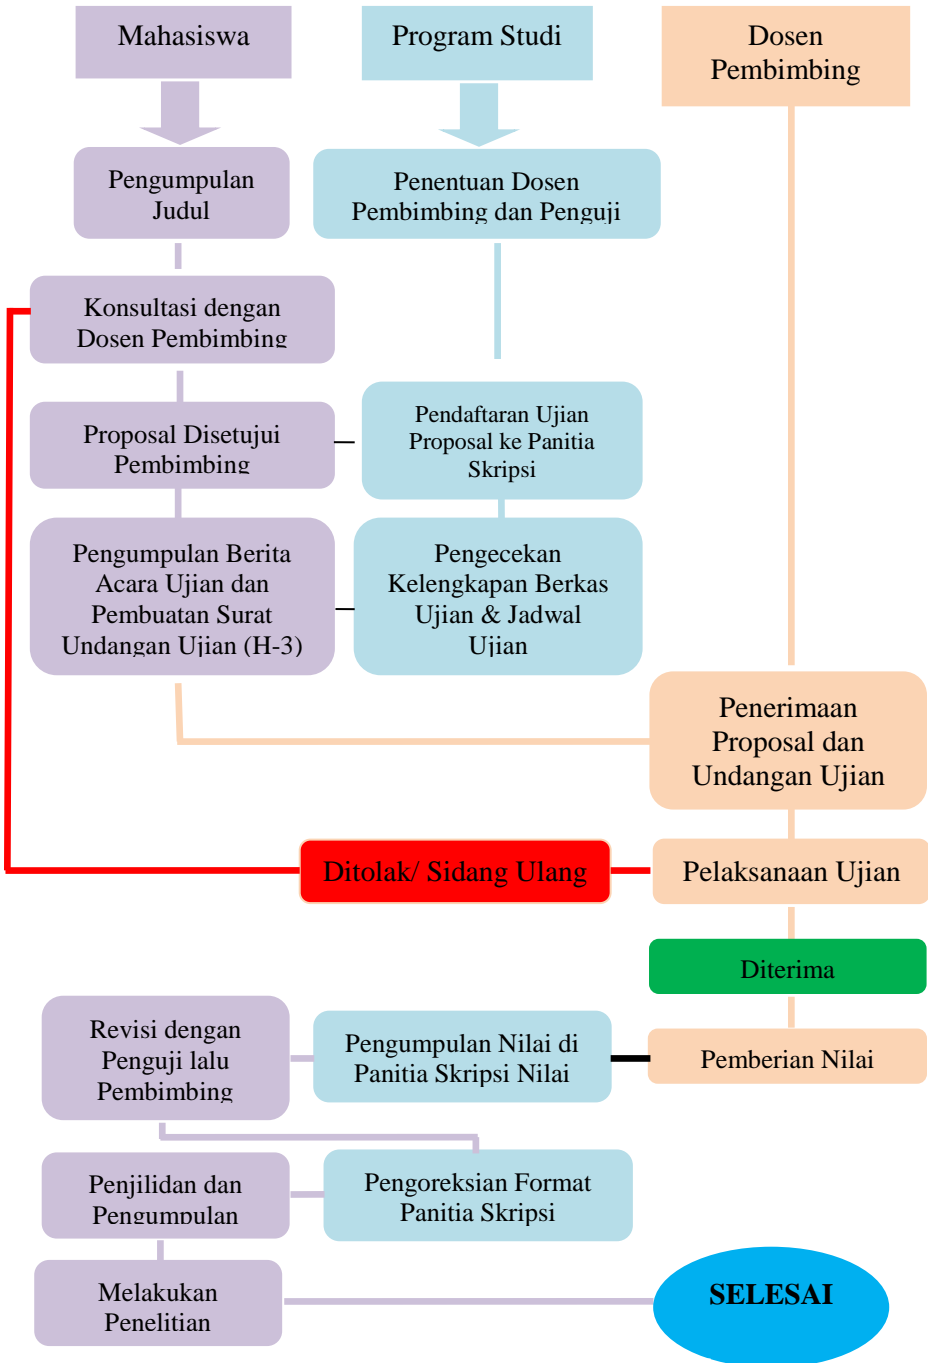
Mahasiswa

Program Studi

Dosen Pembimbing

Pengumpulan Judul

Penentuan Dosen Pembimbing dan Penguji

Konsultasi dengan Dosen Pembimbing

Proposal Disetujui Pembimbing

Pendaftaran Ujian Proposal ke Panitia Skripsi

Pengumpulan Berita Acara Ujian dan Pembuatan Surat Undangan Ujian (H-3)

Pengecekan Kelengkapan Berkas Ujian & Jadwal Ujian

Penerimaan Proposal dan Undangan Ujian

Ditolak/ Sidang Ulang

Pelaksanaan Ujian

Diterima

Revisi dengan Penguji lalu Pembimbing

Pengumpulan Nilai di Panitia Skripsi Nilai

Pemberian Nilai

Penjilidan dan Pengumpulan

Pengoreksian Format Panitia Skripsi

Melakukan Penelitian

SELESAI